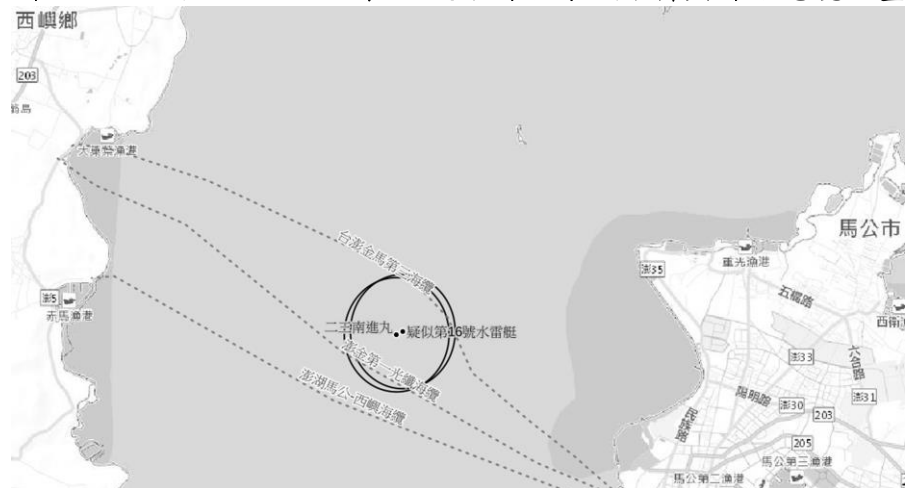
西嶼鄉
203
島
大果葉漁港
赤馬漁港
澎5
台澎金馬第三海纜
二三南進丸
疑似第16號水雷艇
澎金第二光纜海纜
澎湖馬公-西嶼海纜
馬公市
澎35
重光漁港
五福路
西衛
澎33
六合路
陽明路
澎30
203
澎31
民族路
205
馬公第三漁港
馬公第二漁港